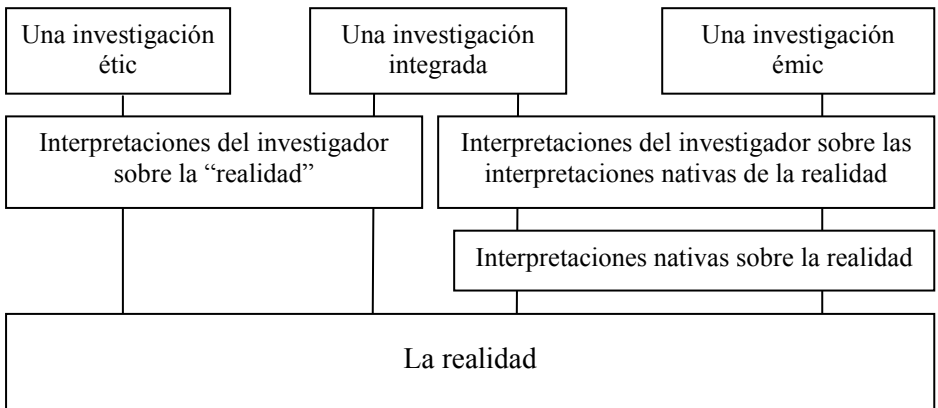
Una investigación étic

Una investigación integrada

Una investigación émic

Interpretaciones del investigador sobre la "realidad"

Interpretaciones del investigador sobre las interpretaciones nativas de la realidad

Interpretaciones nativas sobre la realidad

La realidad